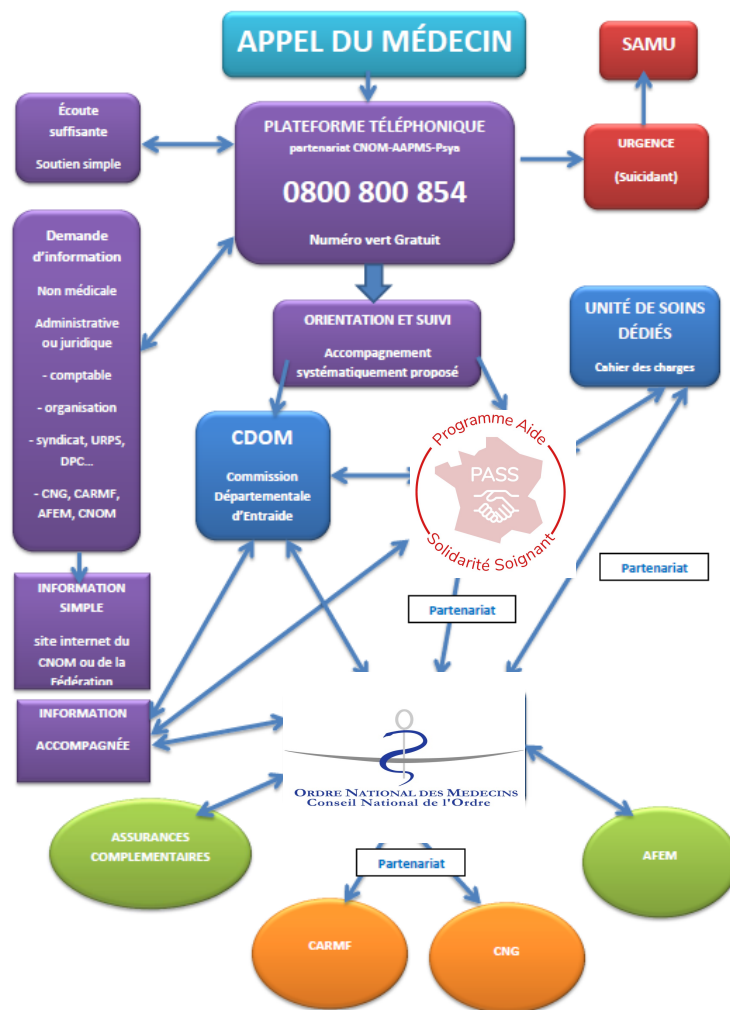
APPEL DU MÉDECIN

SAMU

Écoute suffisante

Soutien simple

PLATEFORME TÉLÉPHONIQUE

partenariat CNOM-AAPMS-Psya

0800 800 854

Numéro vert Gratuit

URGENCE

(Suicidant)

Demande d'information

Non médicale

Administrative ou juridique

- comptable

- organisation

- syndicat, URPS, DPC…

- CNG, CARMF, AFEM, CNOM

ORIENTATION ET SUIVI

Accompagnement systématiquement proposé

UNITÉ DE SOINS DÉDIÉS

Cahier des charges

CDOM

Commission Départementale d'Entraide

Programme Aide

PASS

Solidarité Soignant

Partenariat

Partenariat

INFORMATION SIMPLE

site internet du CNOM ou de la Fédération

INFORMATION

ACCOMPAGNÉE

ORDRE NATIONAL DES MEDECINS

Conseil National de l'Ordre

ASSURANCES COMPLEMENTAIRES

AFEM

Partenariat

CARMF

CNG